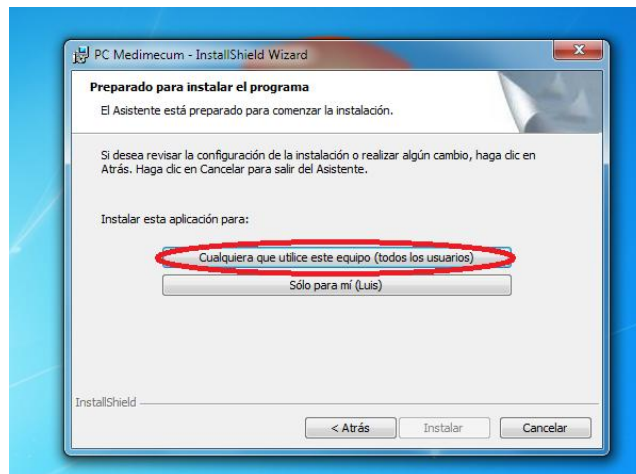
PC Medimecum - InstallShield Wizard

Preparado para instalar el programa

El Asistente está preparado para comenzar la instalación.

Si desea revisar la configuración de la instalación o realizar algún cambio, haga clic en Atrás. Haga clic en Cancelar para salir del Asistente.

Instalar esta aplicación para:

Cualquiera que utilice este equipo (todos los usuarios)

Sólo para mí (Luis)

InstallShield

< Atrás

Instalar

Cancelar